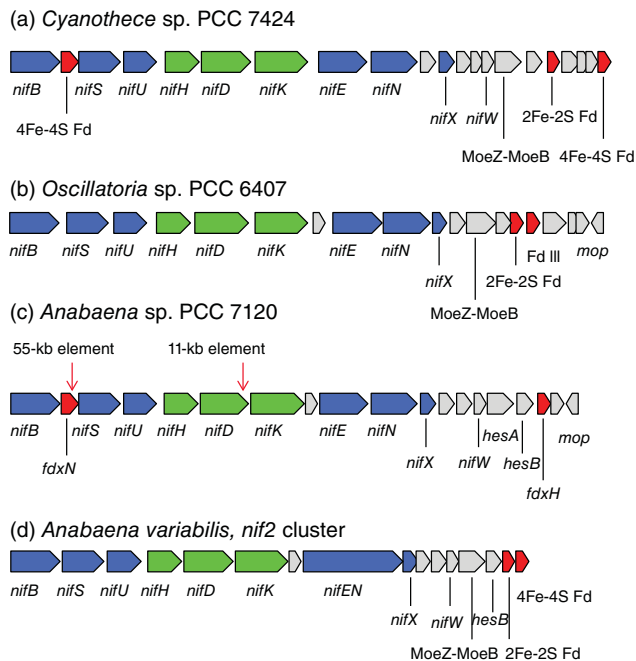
(a) *Cyanothece* sp. PCC 7424

nifB nifS nifU nifH nifD nifK nifE nifN

4Fe-4S Fd

nifX nifW 2Fe-2S Fd

MoeZ-MoeB 4Fe-4S Fd

(b) *Oscillatoria* sp. PCC 6407

nifB nifS nifU nifH nifD nifK nifE nifN

Fd III mop

nifX 2Fe-2S Fd

MoeZ-MoeB

(c) *Anabaena* sp. PCC 7120

55-kb element 11-kb element

nifB nifS nifU nifH nifD nifK nifE nifN

fdxN

hesA mop

nifX nifW hesB

fdxH

(d) *Anabaena variabilis, nif2* cluster

nifB nifS nifU nifH nifD nifK nifEN

4Fe-4S Fd

nifX nifW hesB

MoeZ-MoeB 2Fe-2S Fd